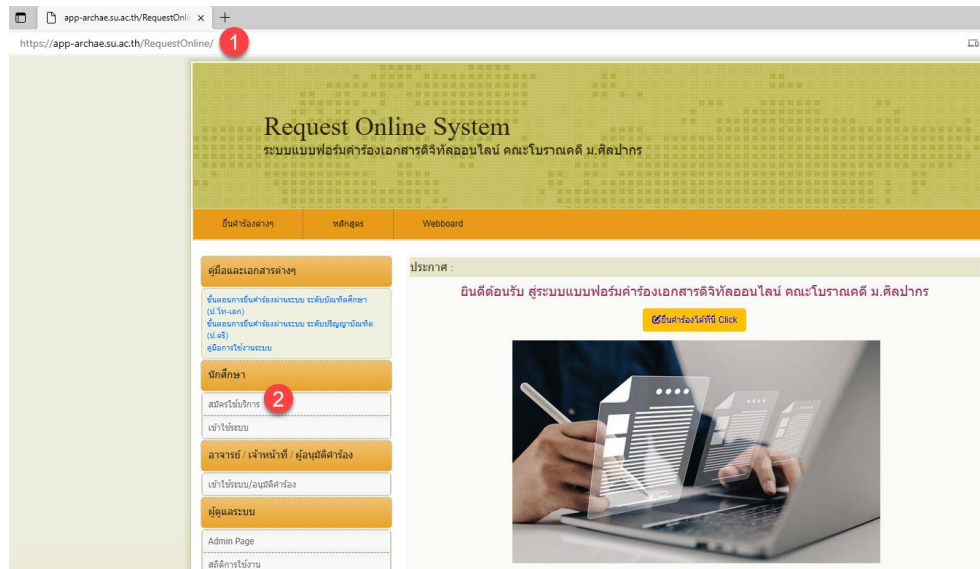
app-archae.su.ac.th/RequestOnli ×
+
https://app-archae.su.ac.th/RequestOnline/
1

Request Online System
ระบบแบบฟอร์มคำร้องเอกสารดิจิทัลออนไลน์ คณะโบราณคดี ม.ศิลปากร

ยื่นคำร้องต่างๆ
หลักสูตร
Webboard

คู่มือและเอกสารต่างๆ
ขั้นตอนการยื่นคำร้องผ่านระบบ ระดับบัณฑิตศึกษา (ป.โท-เอก)
ขั้นตอนการยื่นคำร้องผ่านระบบ ระดับปริญญาบัณฑิต (ป.ตรี)
คู่มือการใช้งานระบบ

นักศึกษา
สมัครใช้บริการ
2
เข้าใช้ระบบ

อาจารย์ / เจ้าหน้าที่ / ผู้อนุมัติคำร้อง
เข้าใช้ระบบ/อนุมัติคำร้อง

ผู้ดูแลระบบ
Admin Page
สถิติการใช้งาน

ประกาศ :
ยินดีต้อนรับ สู่ระบบแบบฟอร์มคำร้องเอกสารดิจิทัลออนไลน์ คณะโบราณคดี ม.ศิลปากร
ยื่นคำร้องได้ที่นี่ Click